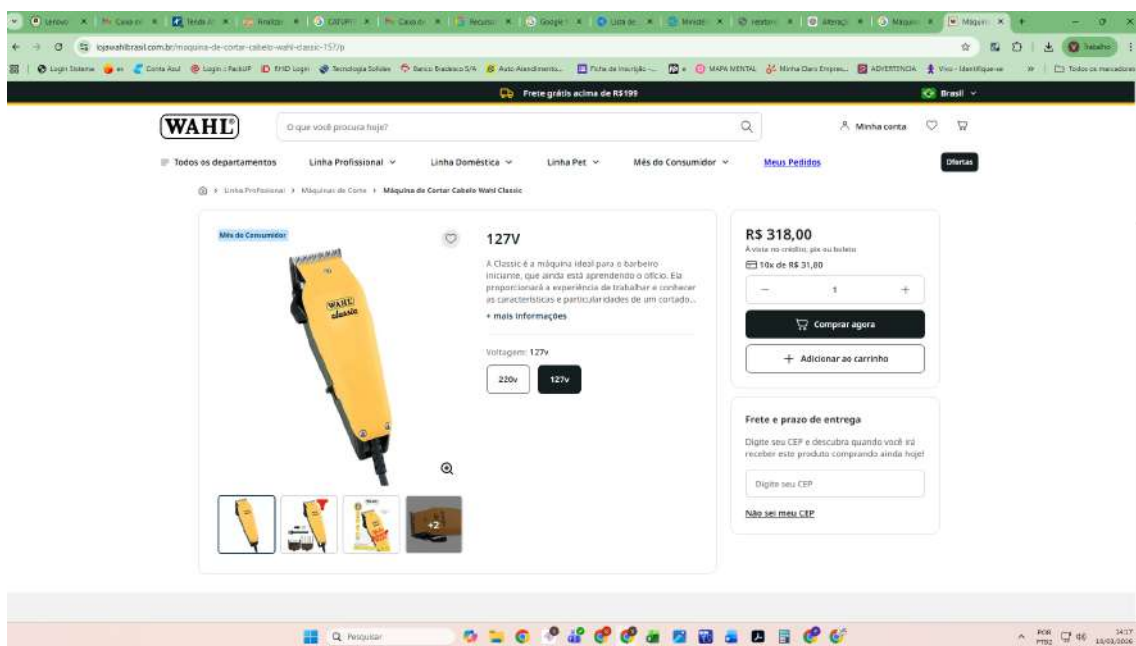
lojawahlbrasil.com.br/maquina-de-cortar-cabelo-wahl-classic-157/p

Frete grátis acima de R$199

Brasil

WAHL

O que você procura hoje?

Minha conta

Todos os departamentos Linha Profissional Linha Doméstica Linha Pet Mês do Consumidor Meus Pedidos Ofertas

Linha Profissional › Máquinas de Corte › Máquina de Cortar Cabelo Wahl Classic

Mês do Consumidor

WAHL classic

+2

127V

A Classic é a máquina ideal para o barbeiro iniciante, que ainda está aprendendo o ofício. Ela proporcionará a experiência de trabalhar e conhecer as características e particularidades de um cortado...

+ mais informações

Voltagem: 127v

220v 127v

R$ 318,00

À vista no crédito, pix ou boleto

10x de R$ 31,80

− 1 +

Comprar agora

+ Adicionar ao carrinho

Frete e prazo de entrega

Digite seu CEP e descubra quando você irá receber este produto comprando ainda hoje!

Digite seu CEP

Não sei meu CEP

Pesquisar

POR PTB2 14:17 13/03/2026